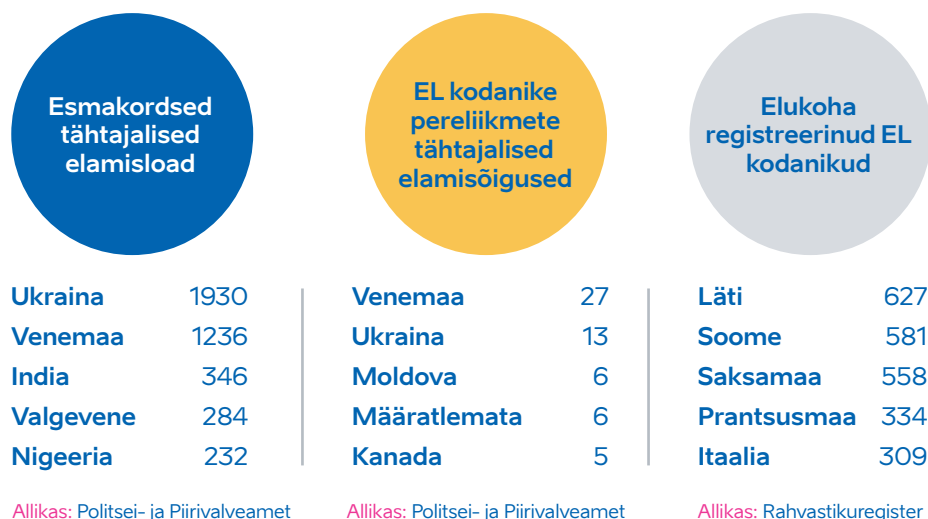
Esmakordsed tähtajalised elamisload

| | |
|---|---|
| Ukraina | 1930 |
| Venemaa | 1236 |
| India | 346 |
| Valgevene | 284 |
| Nigeeria | 232 |

Allikas: Politsei- ja Piirivalveamet

EL kodanike pereliikmete tähtajalised elamisõigused

| | |
|---|---|
| Venemaa | 27 |
| Ukraina | 13 |
| Moldova | 6 |
| Määratlemata | 6 |
| Kanada | 5 |

Allikas: Politsei- ja Piirivalveamet

Elukoha registreerinud EL kodanikud

| | |
|---|---|
| Läti | 627 |
| Soome | 581 |
| Saksamaa | 558 |
| Prantsusmaa | 334 |
| Itaalia | 309 |

Allikas: Rahvastikuregister